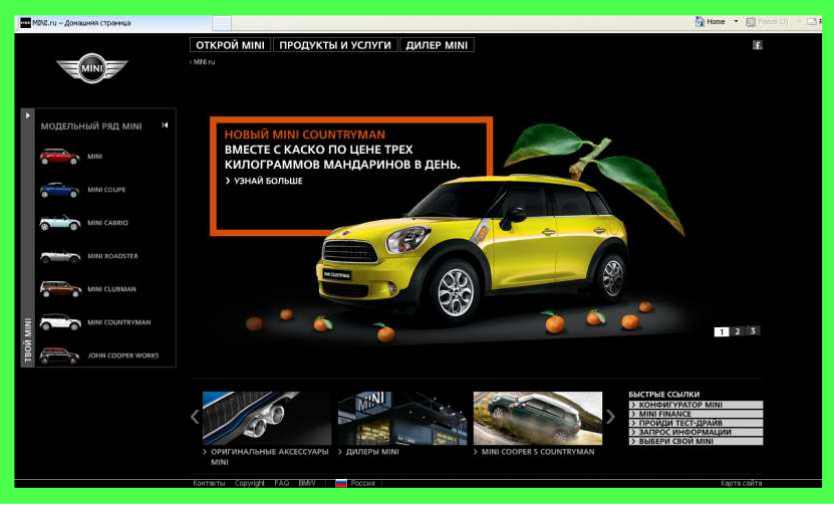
MINI.ru – Домашняя страница

Home Feeds (J)

ОТКРОЙ MINI ПРОДУКТЫ И УСЛУГИ ДИЛЕР MINI

› MINI.ru

МОДЕЛЬНЫЙ РЯД MINI

MINI
MINI COUPE
MINI CABRIO
MINI ROADSTER
MINI CLUBMAN
MINI COUNTRYMAN
JOHN COOPER WORKS

ТВОЙ MINI

НОВЫЙ MINI COUNTRYMAN
ВМЕСТЕ С КАСКО ПО ЦЕНЕ ТРЕХ КИЛОГРАММОВ МАНДАРИНОВ В ДЕНЬ.
› УЗНАЙ БОЛЬШЕ

1 2 3

› ОРИГИНАЛЬНЫЕ АКСЕССУАРЫ MINI
› ДИЛЕРЫ MINI
› MINI COOPER S COUNTRYMAN

БЫСТРЫЕ ССЫЛКИ
› КОНФИГУРАТОР MINI
› MINI FINANCE
› ПРОЙДИ ТЕСТ-ДРАЙВ
› ЗАПРОС ИНФОРМАЦИИ
› ВЫБЕРИ СВОЙ MINI

Контакты Copyright FAQ BMW Россия

Карта сайта